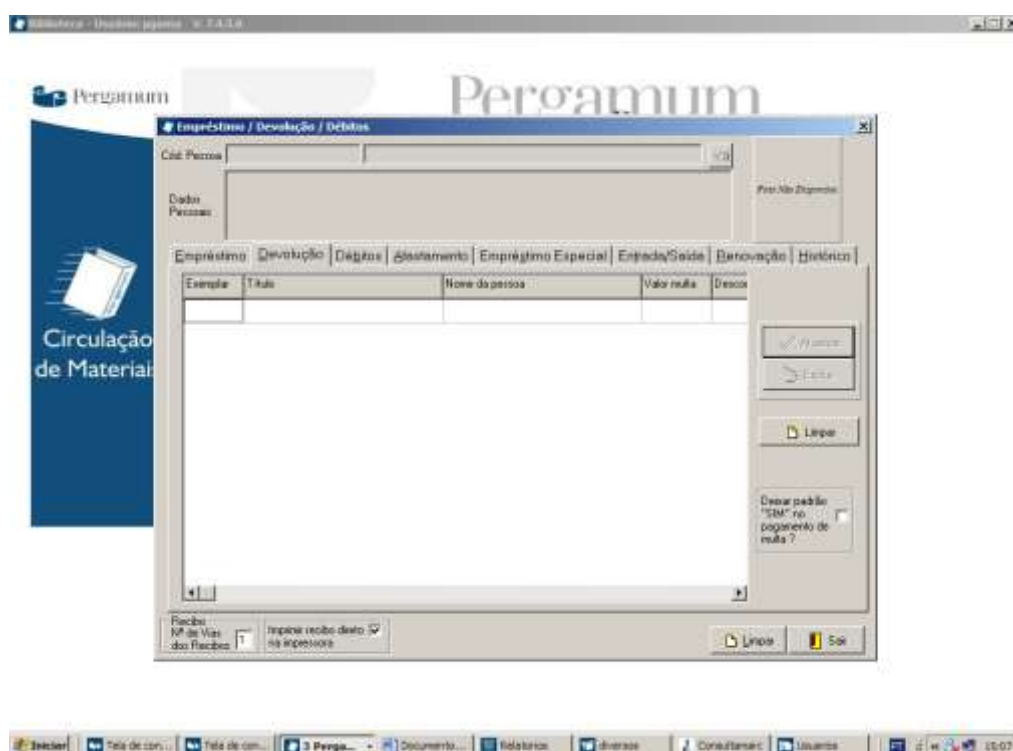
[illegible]

Pergamum

Pergamum

Empréstimo / Devolução / Débitos

Cód. Pessoa

Dados Pessoais

Foto Não Disponível

Empréstimo | Devolução | Débitos | Afastamento | Empréstimo Especial | Entrada/Saída | Renovação | Histórico

| Exemplar | Título | Nome da pessoa | Valor multa | Desco |
|---|---|---|---|---|
| | | | | |

Circulação de Materiais

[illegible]

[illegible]

Limpar

Deixar padrão "SIM" no pagamento de multa ?

Recibo
Nº de Vias dos Recibos 1

Imprimir recibo direto na impressora

Limpar

Sair

Iniciar | Tela de con... | Tela de con... | 3 Perga... | Documento... | Relatorios | diversos | Consultamarc | Usuarios | 10:07